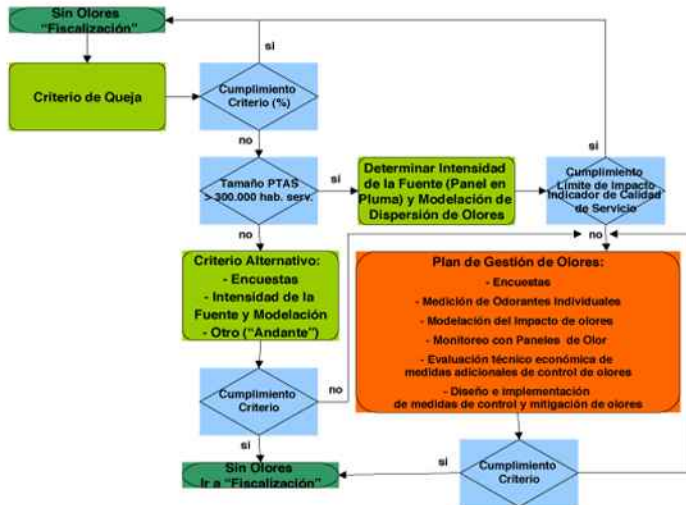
Sin Olores "Fiscalización"

si

Criterio de Queja

Cumplimiento Criterio (%)

no

Tamaño PTAS > 300.000 hab. serv.

si

Determinar Intensidad de la Fuente (Panel en Pluma) y Modelación de Dispersión de Olores

Cumplimiento Límite de Impacto Indicador de Calidad de Servicio

si

no

no

Criterio Alternativo:
- Encuestas
- Intensidad de la Fuente y Modelación
- Otro ("Andante")

Plan de Gestión de Olores:
- Encuestas
- Medición de Odorantes Individuales
- Modelación del Impacto de olores
- Monitoreo con Paneles de Olor
- Evaluación técnico económica de medidas adicionales de control de olores
- Diseño e implementación de medidas de control y mitigación de olores

Cumplimiento Criterio

no

si

Sin Olores Ir a "Fiscalización"

si

Cumplimiento Criterio